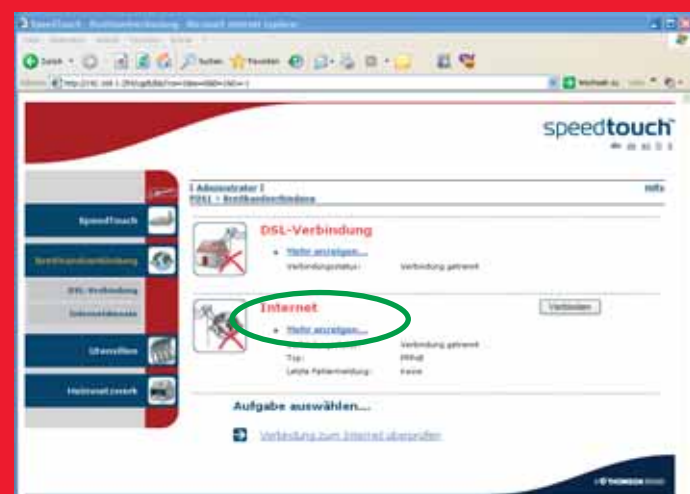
SpeedTouch - Breitbandverbindung - Microsoft Internet Explorer

Zurück
Suchen
Favoriten

speedtouch

SpeedTouch
Breitbandverbindung
DSL-Verbindung
Internetdienste
Überwachen
Heimnetzwerk

Administrator
Hilfe
Breitbandverbindung

DSL-Verbindung

Mehr anzeigen...
Verbindungsstatus: Verbindung getrennt

Internet

Mehr anzeigen...
Verbinden
Verbindung getrennt
Typ: PPPoE
Letzte Fehlermeldung: Keine

Aufgabe auswählen...

Verbindung zum Internet überprüfen

THOMSON